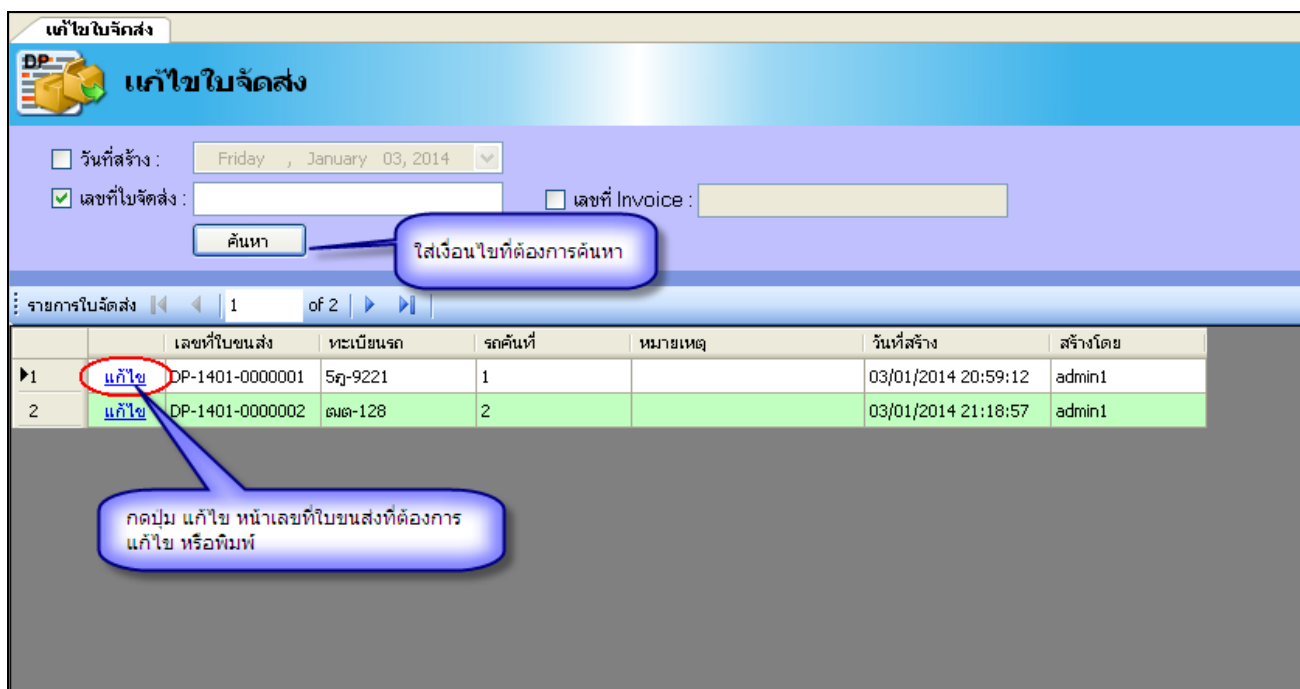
แก้ไขใบจัดส่ง

DP

แก้ไขใบจัดส่ง

วันที่สร้าง : Friday , January 03, 2014

เลขที่ใบจัดส่ง :

เลขที่ Invoice :

ค้นหา

ใส่เงื่อนไขที่ต้องการค้นหา

รายการใบจัดส่ง 1 of 2

| | | เลขที่ใบขนส่ง | ทะเบียนรถ | รถคันที่ | หมายเหตุ | วันที่สร้าง | สร้างโดย |
|---|---|---|---|---|---|---|---|
| 1 | แก้ไข | DP-1401-0000001 | 5ฎ-9221 | 1 | | 03/01/2014 20:59:12 | admin1 |
| 2 | แก้ไข | DP-1401-0000002 | ฒต-128 | 2 | | 03/01/2014 21:18:57 | admin1 |

กดปุ่ม แก้ไข หน้าเลขที่ใบขนส่งที่ต้องการแก้ไข หรือพิมพ์